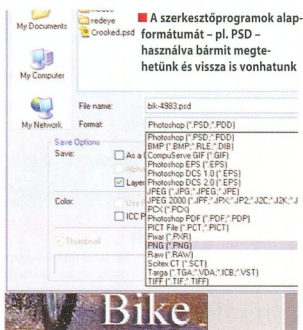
My Documents

redeye
Crooked.psd

■ A szerkesztőprogramok alapformátumát – pl. PSD – használva bármit megtehetünk és vissza is vonhatunk

My Computer

My Network

File name: bik-4983.psd

Format: Photoshop (*.PSD;*.PDD)

Save Options
Save:

As a
Layer

Color:

ICC P

Thumbnail

Photoshop (*.PSD;*.PDD)
BMP (*.BMP;*.RLE;*.DIB)
CompuServe GIF (*.GIF)
Photoshop EPS (*.EPS)
Photoshop DCS 1.0 (*.EPS)
Photoshop DCS 2.0 (*.EPS)
JPEG (*.JPG;*.JPEG;*.JPE)
JPEG 2000 (*.JPF;*.JPX;*.JP2;*.J2C;*.J2K;*.J
PCX (*.PCX)
Photoshop PDF (*.PDF;*.PDP)
PICT File (*.PCT;*.PICT)
Pixar (*.PXR)
PNG (*.PNG)
Raw (*.RAW)
Scitex CT (*.SCT)
Targa (*.TGA;*.VDA;*.ICB;*.VST)
TIFF (*.TIF;*.TIFF)

Bike